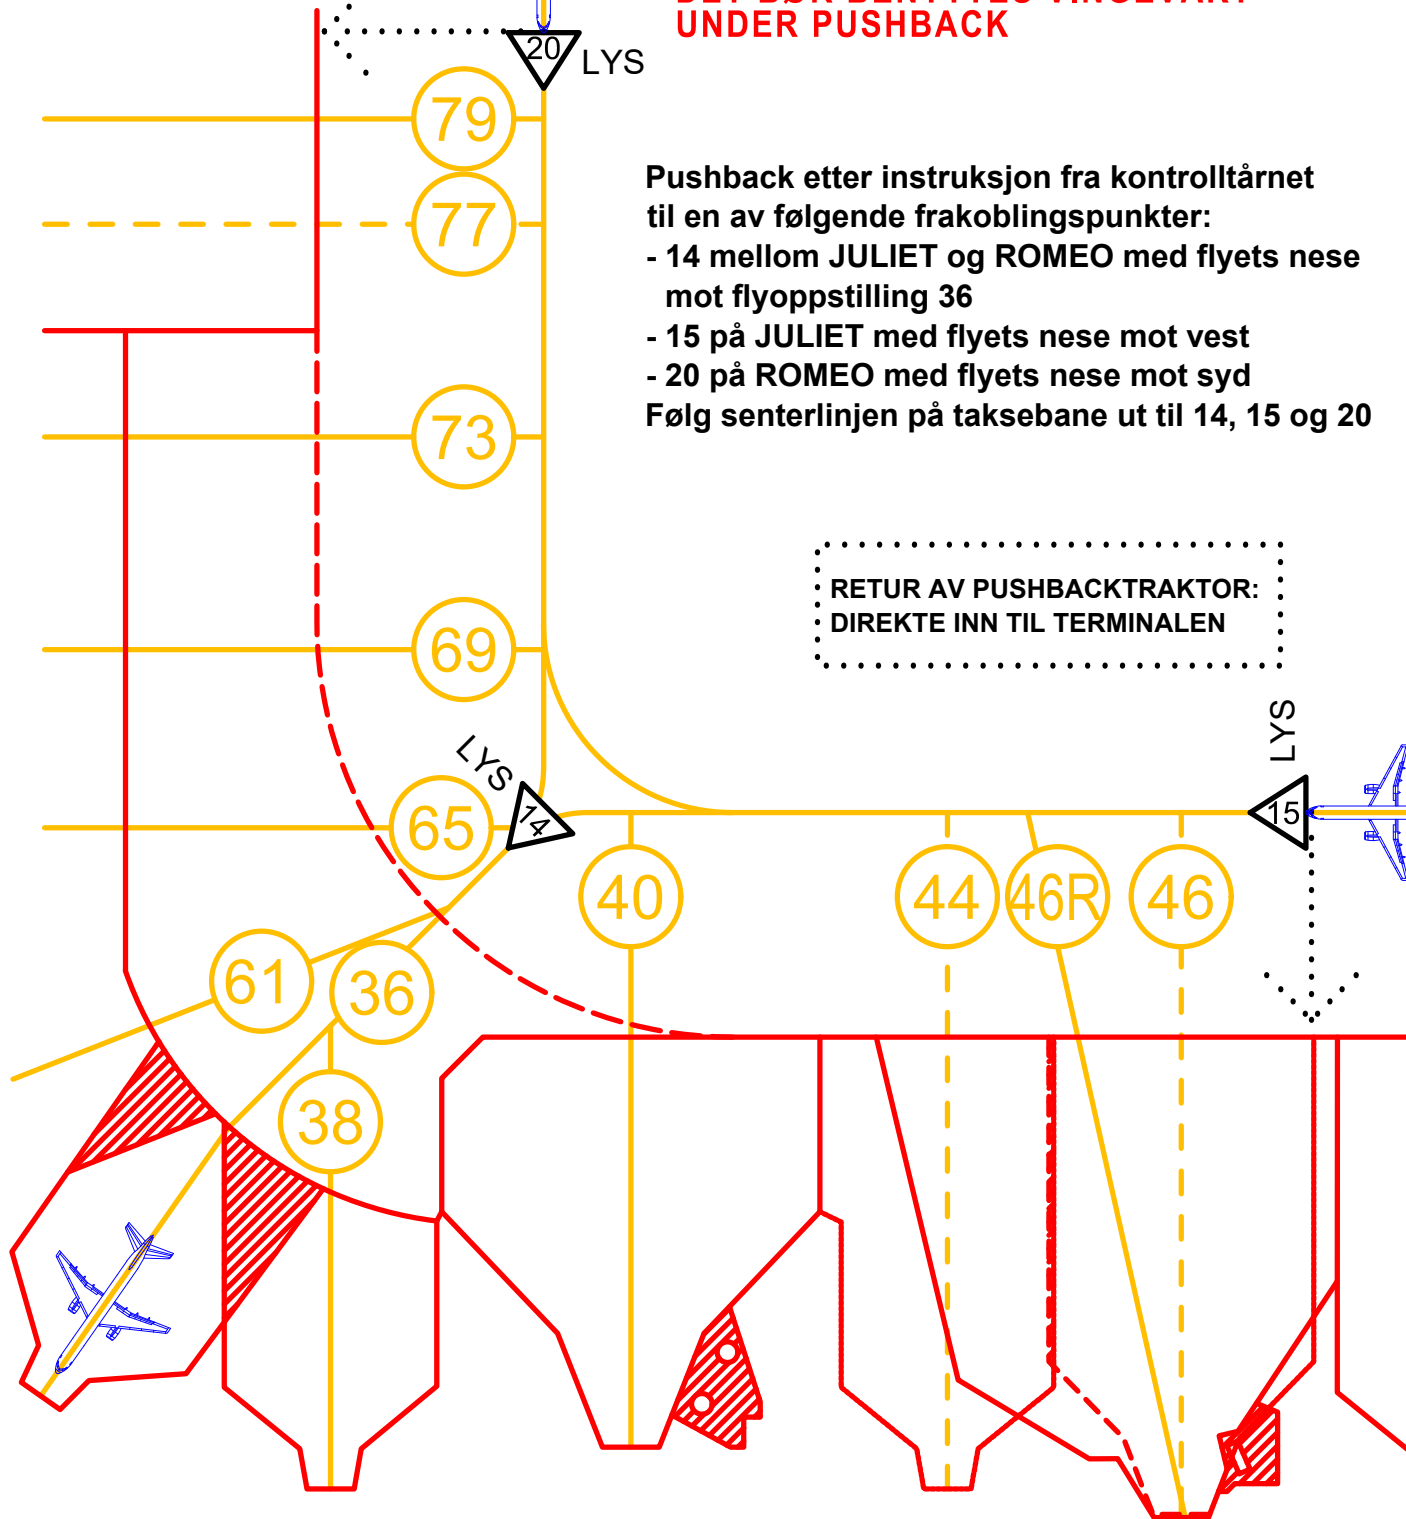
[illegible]
UNDER PUSHBACK

20 LYS

79

77

Pushback etter instruksjon fra kontrolltårnet til en av følgende frakoblingspunkter:
- 14 mellom JULIET og ROMEO med flyets nese mot flyoppstilling 36
- 15 på JULIET med flyets nese mot vest
- 20 på ROMEO med flyets nese mot syd
Følg senterlinjen på taksebane ut til 14, 15 og 20

73

RETUR AV PUSHBACKTRAKTOR:
DIREKTE INN TIL TERMINALEN

69

LYS

LYS

14

15

65

40

44

46R

46

61

36

38